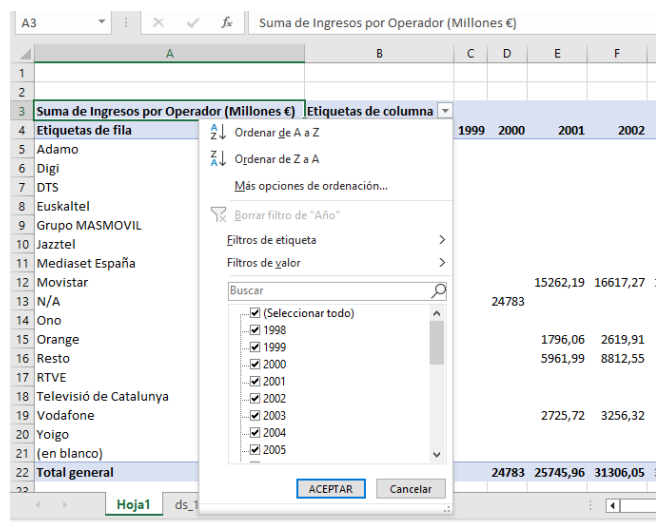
A3 | $f_x$ | Suma de Ingresos por Operador (Millones €)

| | A | B | C | D | E | F |
|---|---|---|---|---|---|---|
| 1 | | | | | | |
| 2 | | | | | | |
| 3 | Suma de Ingresos por Operador (Millones €) | Etiquetas de columna | | | | |
| 4 | Etiquetas de fila | | 1999 | 2000 | 2001 | 2002 |
| 5 | Adamo | | | | | |
| 6 | Digi | | | | | |
| 7 | DTS | | | | | |
| 8 | Euskaltel | | | | | |
| 9 | Grupo MASMOVIL | | | | | |
| 10 | Jazztel | | | | | |
| 11 | Mediaset España | | | | | |
| 12 | Movistar | | | | 15262,19 | 16617,27 |
| 13 | N/A | | | 24783 | | |
| 14 | Ono | | | | | |
| 15 | Orange | | | | 1796,06 | 2619,91 |
| 16 | Resto | | | | 5961,99 | 8812,55 |
| 17 | RTVE | | | | | |
| 18 | Televisió de Catalunya | | | | | |
| 19 | Vodafone | | | | 2725,72 | 3256,32 |
| 20 | Yoigo | | | | | |
| 21 | (en blanco) | | | | | |
| 22 | Total general | | | 24783 | 25745,96 | 31306,05 |

Ordenar de A a Z
Ordenar de Z a A
Más opciones de ordenación...
Borrar filtro de "Año"
Filtros de etiqueta
Filtros de valor
Buscar
(Seleccionar todo)
1998
1999
2000
2001
2002
2003
2004
2005
ACEPTAR
Cancelar

Hoja1 | ds_1